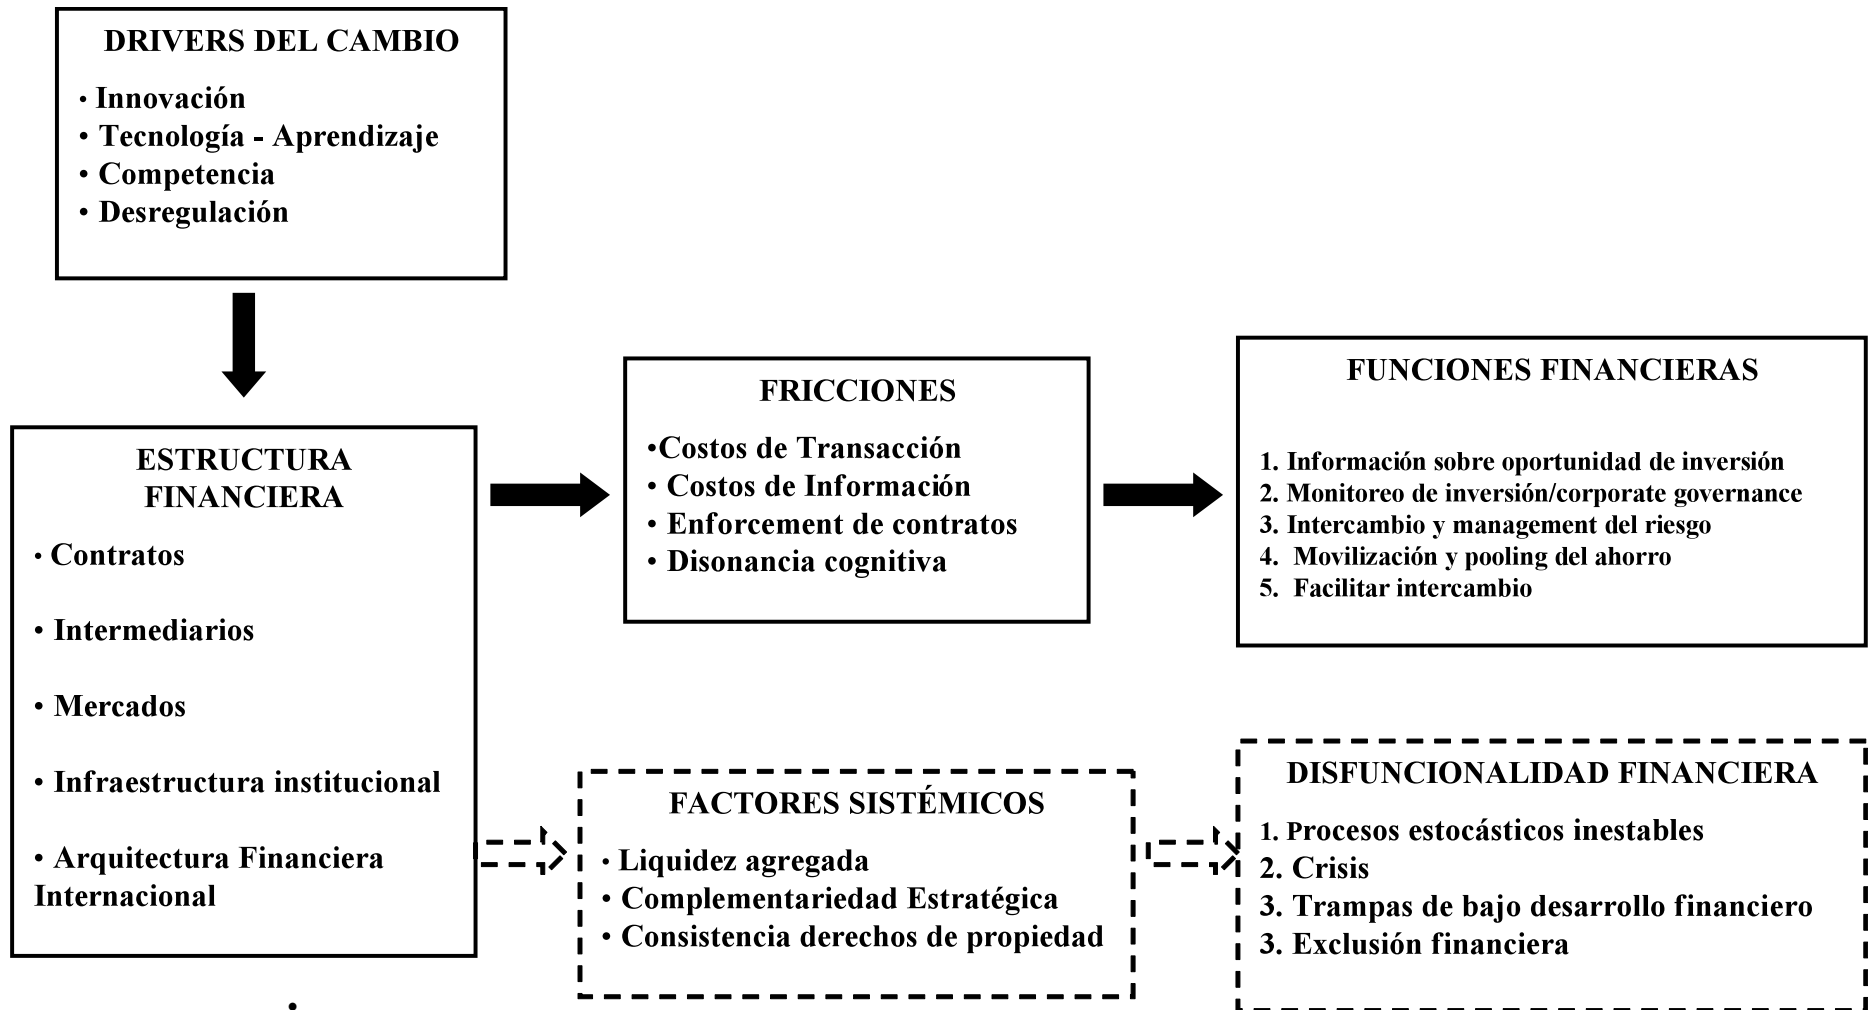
DRIVERS DEL CAMBIO

· Innovación
· Tecnología - Aprendizaje
· Competencia
· Desregulación

ESTRUCTURA FINANCIERA

· Contratos

· Intermediarios

· Mercados

· Infraestructura institucional

· Arquitectura Financiera Internacional

FRICCIONES

·Costos de Transacción
· Costos de Información
· Enforcement de contratos
· Disonancia cognitiva

FUNCIONES FINANCIERAS

1. Información sobre oportunidad de inversión
2. Monitoreo de inversión/corporate governance
3. Intercambio y management del riesgo
4. Movilización y pooling del ahorro
5. Facilitar intercambio

FACTORES SISTÉMICOS

· Liquidez agregada
· Complementariedad Estratégica
· Consistencia derechos de propiedad

DISFUNCIONALIDAD FINANCIERA

1. Procesos estocásticos inestables
2. Crisis
3. Trampas de bajo desarrollo financiero
3. Exclusión financiera